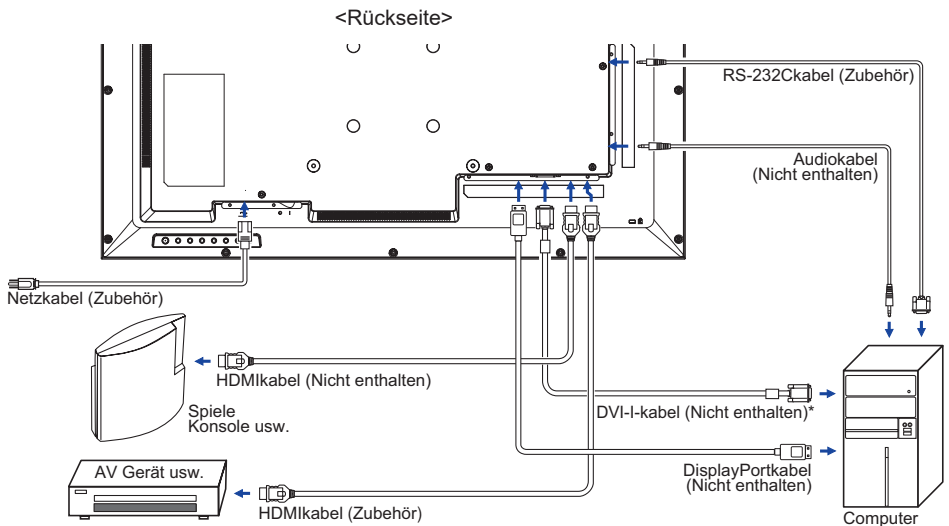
<Rückseite>

RS-232Ckabel (Zubehör)

Audiokabel (Nicht enthalten)

Netzkabel (Zubehör)

HDMIkabel (Nicht enthalten)

Spiele Konsole usw.

DVI-I-kabel (Nicht enthalten)*

AV Gerät usw.

DisplayPortkabel (Nicht enthalten)

HDMIkabel (Zubehör)

Computer